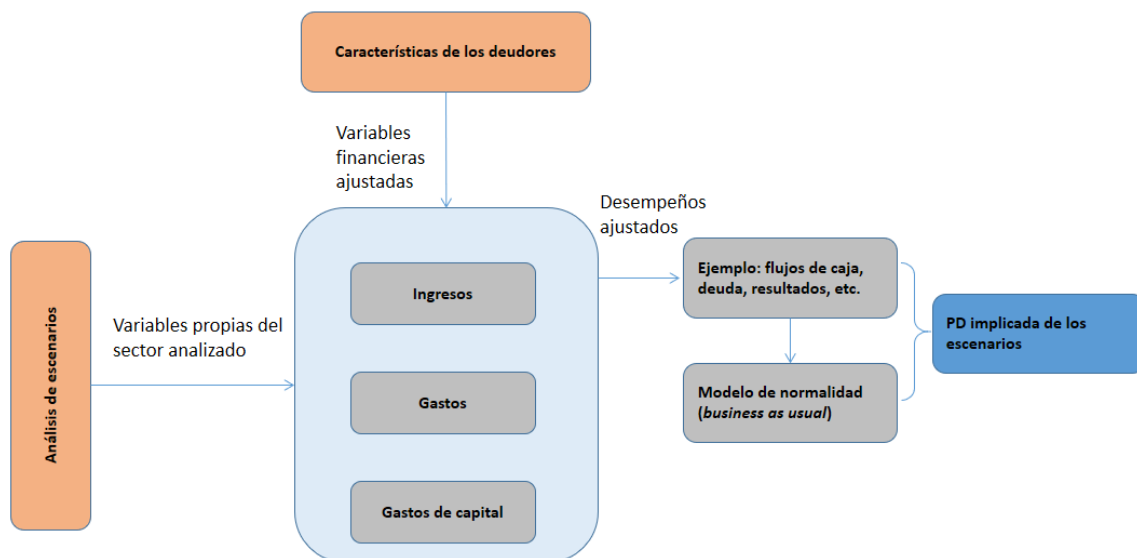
Características de los deudores

Variables financieras ajustadas

Análisis de escenarios

Variables propias del sector analizado

Ingresos

Gastos

Gastos de capital

Desempeños ajustados

Ejemplo: flujos de caja, deuda, resultados, etc.

Modelo de normalidad (business as usual)

PD implicada de los escenarios